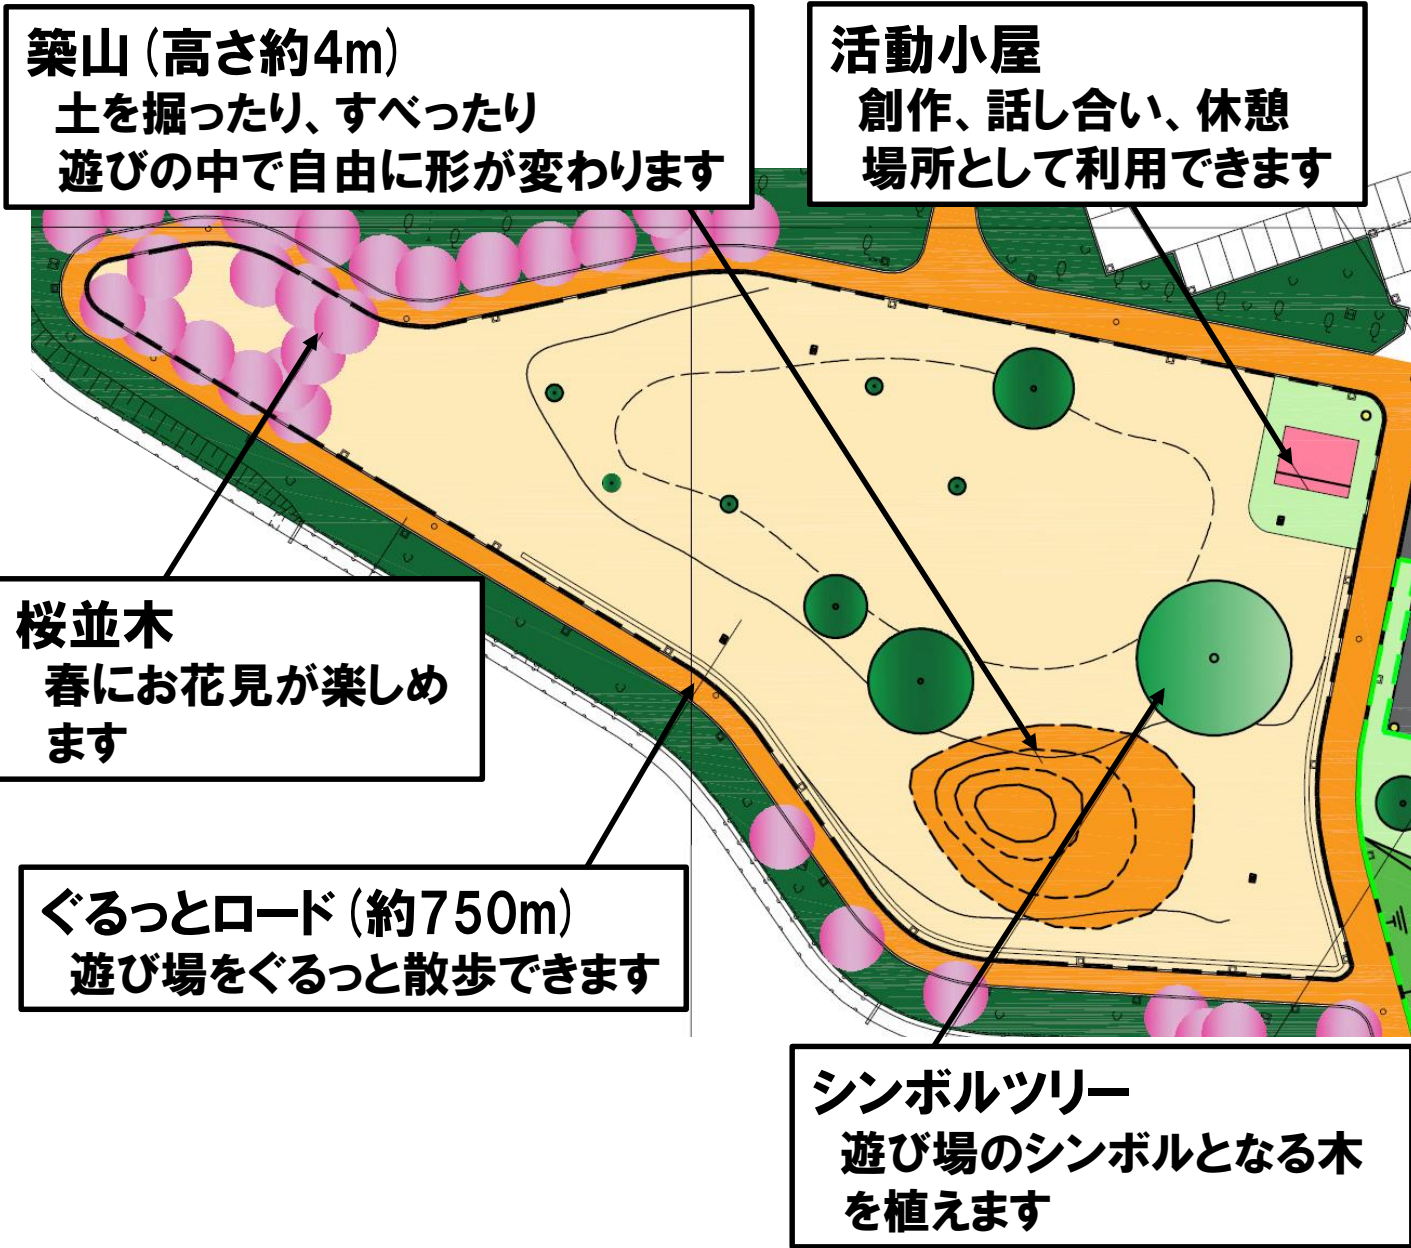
築山（高さ約4m）
土を掘ったり、すべったり
遊びの中で自由に形が変わります

活動小屋
創作、話し合い、休憩
場所として利用できます

桜並木
春にお花見が楽しめます

ぐるっとロード（約750m）
遊び場をぐるっと散歩できます

シンボルツリー
遊び場のシンボルとなる木を植えます